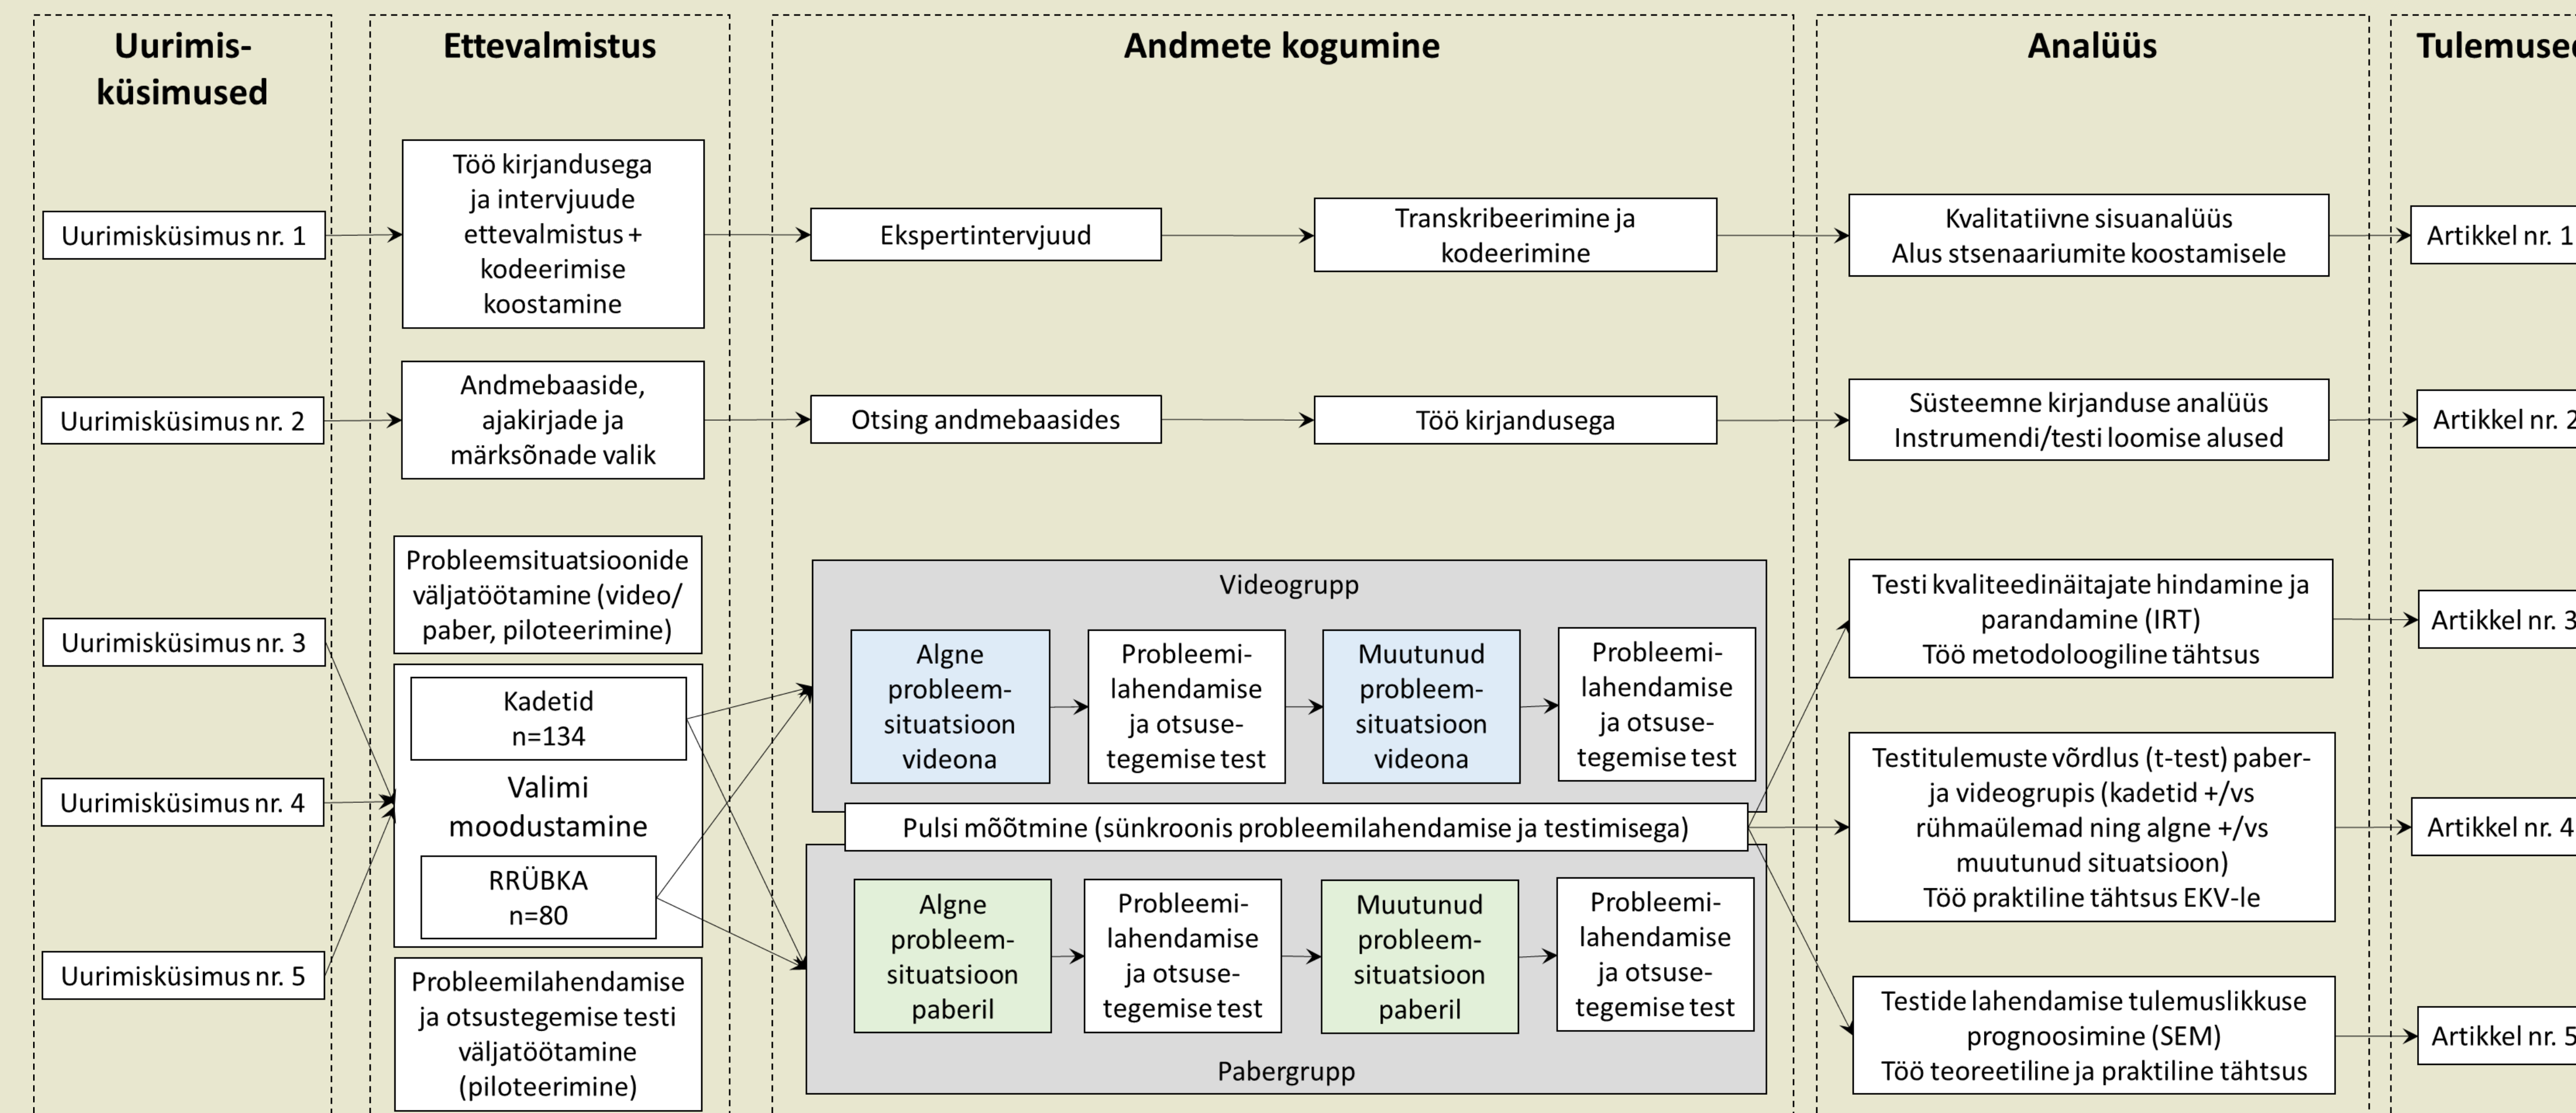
Uurimisküsimused

Ettevalmistus

Andmete kogumine

Analüüs

Tulemuse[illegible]

Uurimisküsimus nr. 1

Töö kirjandusega ja intervjuude ettevalmistus + kodeerimise koostamine

Ekspertintervjuud

Transkribeerimine ja kodeerimine

Kvalitatiivne sisuanalüüs
Alus stsenaariumite koostamisele

Artikkel nr. 1

Uurimisküsimus nr. 2

Andmebaaside, ajakirjade ja märksõnade valik

Otsing andmebaasides

Töö kirjandusega

Süsteemne kirjanduse analüüs
Instrumendi/testi loomise alused

Artikkel nr. 2

Probleemsituatsioonide väljatöötamine (video/ paber, piloteerimine)

Uurimisküsimus nr. 3

Uurimisküsimus nr. 4

Uurimisküsimus nr. 5

Kadetid
n=134

Valimi moodustamine

RRÜBKA
n=80

Probleemilahendamise ja otsustegemise testi väljatöötamine (piloteerimine)

Videogrupp

Algne probleem-situatsioon videona

Probleemi-lahendamise ja otsuse-tegemise test

Muutunud probleem-situatsioon videona

Probleemi-lahendamise ja otsuse-tegemise test

Pulsi mõõtmine (sünkroonis probleemilahendamise ja testimisega)

Algne probleem-situatsioon paberil

Probleemi-lahendamise ja otsuse-tegemise test

Muutunud probleem-situatsioon paberil

Probleemi-lahendamise ja otsuse-tegemise test

Pabergrupp

Testi kvaliteedinäitajate hindamine ja parandamine (IRT)
Töö metodoloogiline tähtsus

Artikkel nr. 3

Testitulemuste võrdlus (t-test) paber- ja videogrupis (kadetid +/vs rühmaülemad ning algne +/vs muutunud situatsioon)
Töö praktiline tähtsus EKV-le

Artikkel nr. 4

Testide lahendamise tulemuslikkuse prognoosimine (SEM)
Töö teoreetiline ja praktiline tähtsus

Artikkel nr. 5